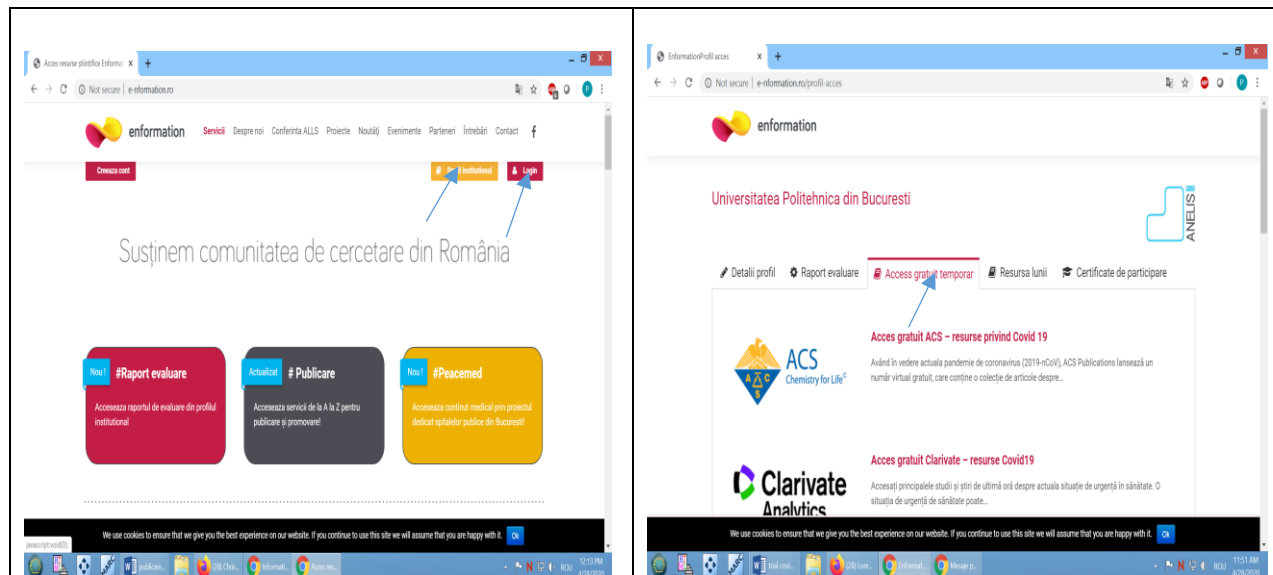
Acces resurse științifice Enformat ×
+
Not secure | e-information.ro

enformation
Servicii Despre noi Conferinta ALLS Proiecte Noutăți Evenimente Parteneri Întrebări Contact f

Creeaza cont
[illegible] institutional
Login

Susținem comunitatea de cercetare din România

Nou !
#Raport evaluare
Acceseaza raportul de evaluare din profilul institutional

Actualizat
# Publicare
Acceseaza servicii de la A la Z pentru publicare și promovare!

Nou !
#Peacemed
Acceseaza continut medical prin proiectul dedicat spitalelor publice din Bucuresti!

We use cookies to ensure that we give you the best experience on our website. If you continue to use this site we will assume that you are happy with it.
Ok

javascript:void(0);
publicare...
(28) Chri...
Informati...
Acces res...
ROU 12:13 PM 4/28/2020

EnformationProfil acces ×
+
Not secure | e-nformation.ro/profil-acces

enformation

Universitatea Politehnica din Bucuresti
ANELIS

Detalii profil
Raport evaluare
Access gratuit temporar
Resursa lunii
Certificate de participare

ACS
Chemistry for Life
Acces gratuit ACS – resurse privind Covid 19
Având în vedere actuala pandemie de coronavirus (2019-nCoV), ACS Publications lansează un număr virtual gratuit, care conține o colecție de articole despre...

Clarivate Analytics
Acces gratuit Clarivate – resurse Covid19
Accesați principalele studii și știri de ultimă oră despre actuala situație de urgență în sănătate. O situația de urgență de sănătate poate...

We use cookies to ensure that we give you the best experience on our website. If you continue to use this site we will assume that you are happy with it.
Ok

trial covi...
(28) Lore...
Enformat...
Mesaje p...
ROU 11:51 AM 4/28/2020